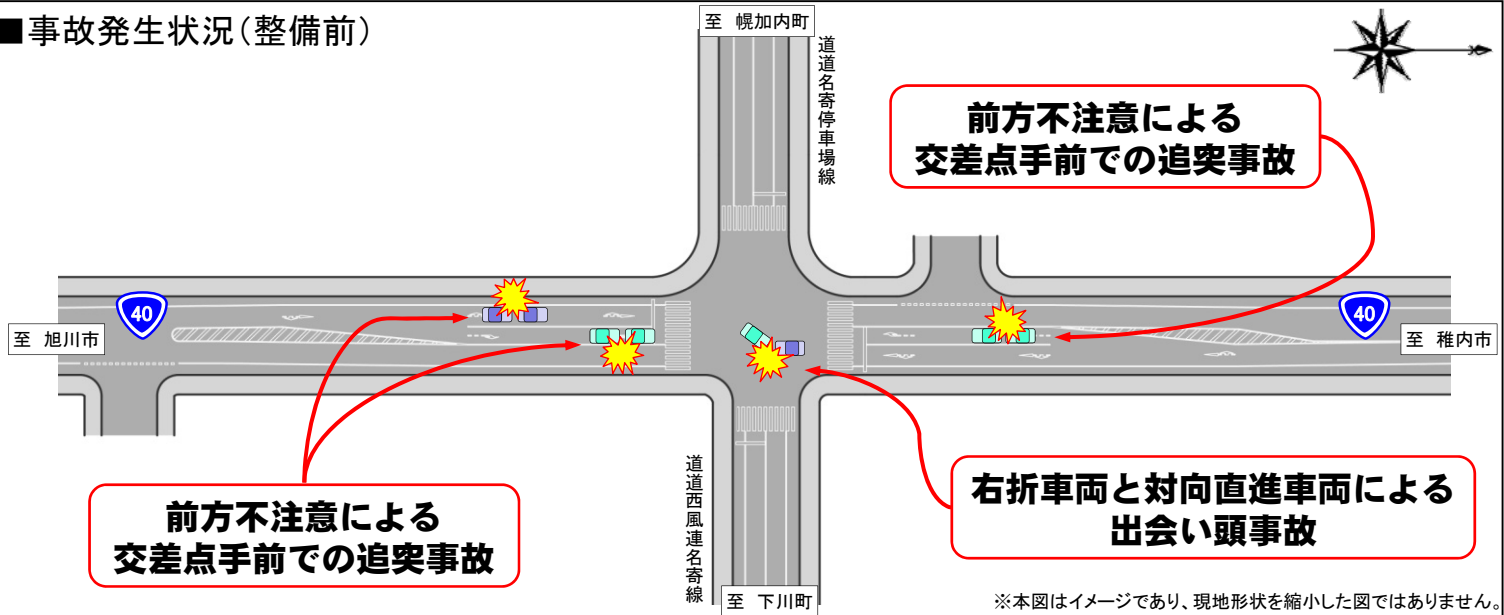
■事故発生状況(整備前)

至 幌加内町

道道名寄停車場線

前方不注意による
交差点手前での追突事故

40

至 旭川市

40

至 稚内市

道道西風連名寄線

右折車両と対向直進車両による
出会い頭事故

前方不注意による
交差点手前での追突事故

至 下川町

※本図はイメージであり、現地形状を縮小した図ではありません。